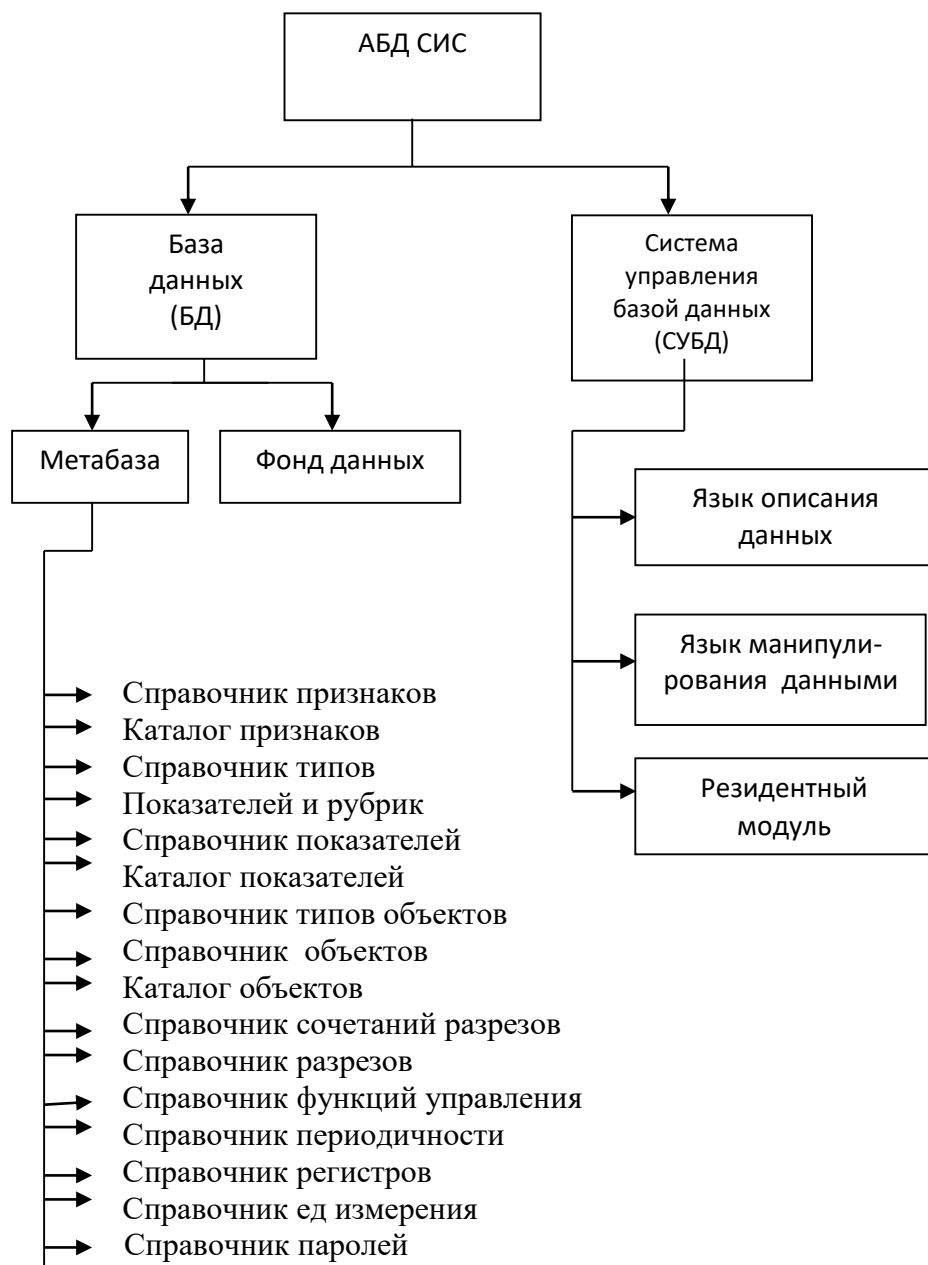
АБД СИС

База данных (БД)

Система управления базой данных (СУБД)

Метабаза

Фонд данных

Язык описания данных

Язык манипулирования данными

Резидентный модуль

Справочник признаков
Каталог признаков
Справочник типов
Показателей и рубрик
Справочник показателей
Каталог показателей
Справочник типов объектов
Справочник объектов
Каталог объектов
Справочник сочетаний разрезов
Справочник разрезов
Справочник функций управления
Справочник периодичности
Справочник регистров
Справочник ед измерения
Справочник паролей